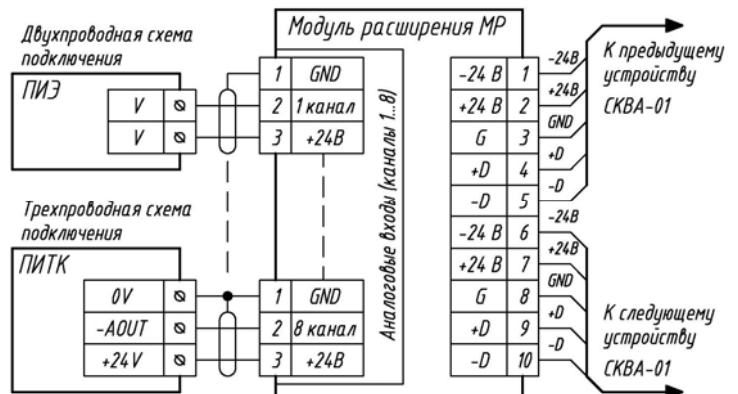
Двухпроводная схема подключения

ПИЭ

| V |
|---|
| V |

Трехпроводная схема подключения

ПИТК

| 0V |
|---|
| -AOUT |
| +24V |

Модуль расширения МР

| 1 | GND |
|---|---|
| 2 | 1 канал |
| 3 | +24В |

| 1 | GND |
|---|---|
| 2 | 8 канал |
| 3 | +24В |

Аналоговые входы (каналы 1...8)

| -24 В | 1 |
|---|---|
| +24 В | 2 |
| G | 3 |
| +D | 4 |
| -D | 5 |
| -24 В | 6 |
| +24 В | 7 |
| G | 8 |
| +D | 9 |
| -D | 10 |

-24В
+24В
GND
+D
-D

К предыдущему устройству СКВА-01

-24В
+24В
GND
+D
-D

К следующему устройству СКВА-01